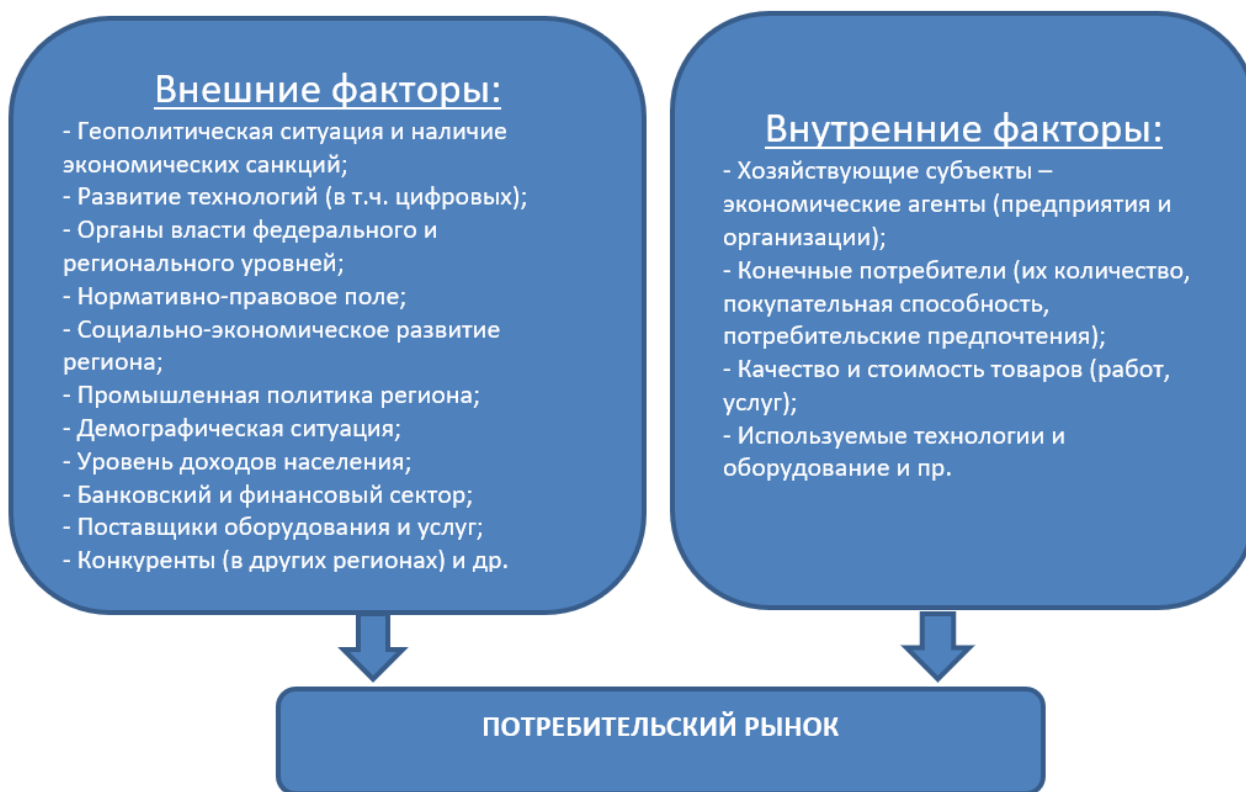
Внешние факторы:
- Геополитическая ситуация и наличие экономических санкций;
- Развитие технологий (в т.ч. цифровых);
- Органы власти федерального и регионального уровней;
- Нормативно-правовое поле;
- Социально-экономическое развитие региона;
- Промышленная политика региона;
- Демографическая ситуация;
- Уровень доходов населения;
- Банковский и финансовый сектор;
- Поставщики оборудования и услуг;
- Конкуренты (в других регионах) и др.

Внутренние факторы:
- Хозяйствующие субъекты – экономические агенты (предприятия и организации);
- Конечные потребители (их количество, покупательная способность, потребительские предпочтения);
- Качество и стоимость товаров (работ, услуг);
- Используемые технологии и оборудование и пр.

ПОТРЕБИТЕЛЬСКИЙ РЫНОК